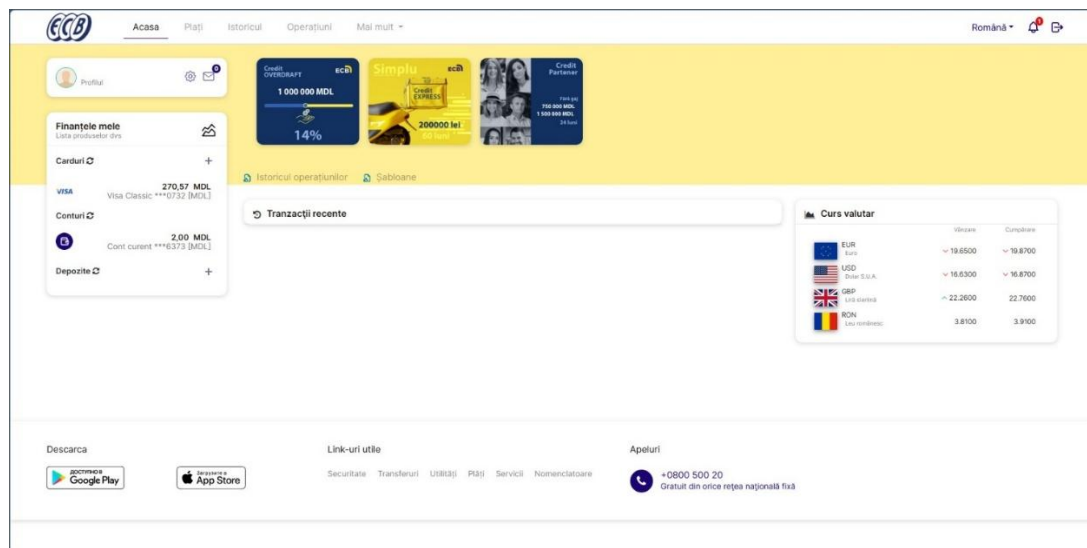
ECB

Acasa Plăți Istoricul Operațiuni Mai mult

Română 0

Profilul 0

Credit OVERDRAFT ECB 1 000 000 MDL 14%

Simplu ECB Credit EXPRESS 200000 lei 60 luni

Credit Partener Fără gaj 750 000 MDL 1 500 000 MDL 24 luni

Finanțele mele
Lista produselor dvs

Carduri +
VISA 270,57 MDL Visa Classic ***0732 [MDL]

Conturi
2,00 MDL Cont curent ***6373 [MDL]

Depozite +

Istoricul operațiunilor Șabloane

Tranzacții recente

Curs valutar

| | Vânzare | Cumpărare |
|---|---|---|
| EUR Euro | 19.6500 | 19.8700 |
| USD Dolar S.U.A. | 16.6300 | 16.8700 |
| GBP Liră sterlină | 22.2600 | 22.7600 |
| RON Leu românesc | 3.8100 | 3.9100 |

Descarca
ДОСТУПНО В Google Play
Загрузите в App Store

Link-uri utile
Securitate Transferuri Utilități Plăți Servicii Nomenclatoare

Apeluri
+0800 500 20
Gratuit din orice rețea națională fixă